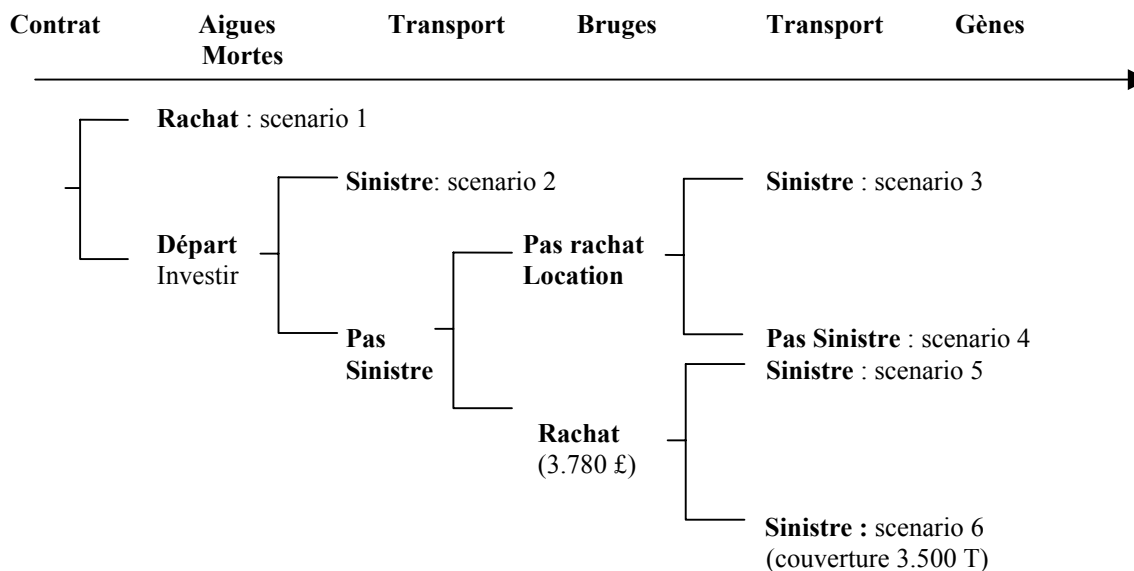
Contrat Aigues Mortes Transport Bruges Transport Gènes

Rachat : scenario 1

Sinistre: scenario 2

Sinistre : scenario 3

Départ
Investir

Pas rachat
Location

Pas Sinistre

Pas Sinistre : scenario 4

Sinistre : scenario 5

Rachat
(3.780 £)

Sinistre : scenario 6
(couverture 3.500 T)